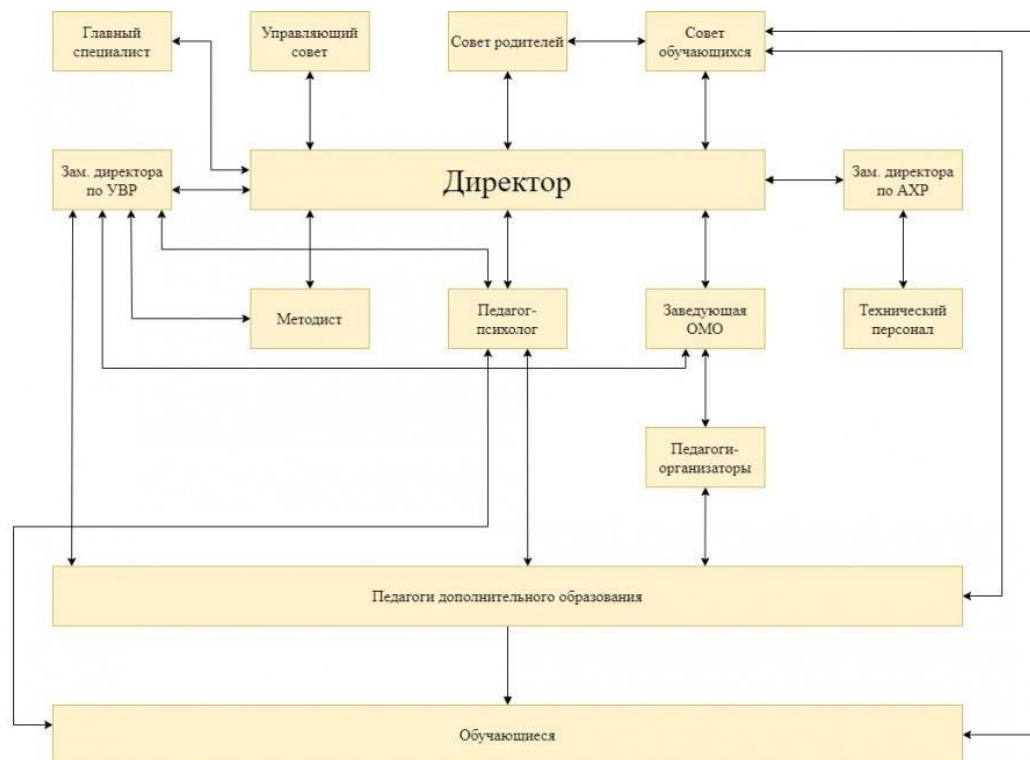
Главный специалист

Управляющий совет

Совет родителей

Совет обучающихся

Зам. директора по УВР

Директор

Зам. директора по АХР

Методист

Педагог-психолог

Заведующая ОМО

Технический персонал

Педагоги-организаторы

Педагоги дополнительного образования

Обучающиеся